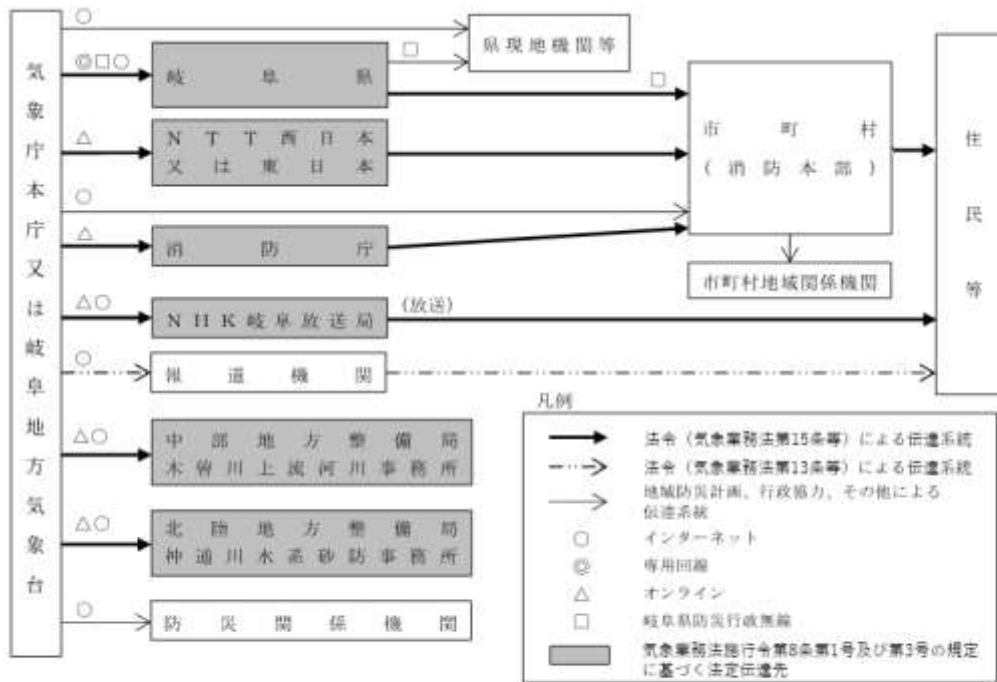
気象庁本庁又は岐阜地方気象台

○
県現地機関等
◎□○
岐阜県
□
□
市町村（消防本部）
住民等
△
NTT西日本又は東日本
○
△
消防庁
市町村地域関係機関
△○
NHK岐阜放送局
（放送）
○
報道機関
凡例
△○
中部地方整備局木曽川上流河川事務所
△○
北陸地方整備局神通川水系砂防事務所
○
防災関係機関

法令（気象業務法第15条等）による伝達系統
法令（気象業務法第13条等）による伝達系統
地域防災計画、行政協力、その他による伝達系統
○ インターネット
◎ 専用回線
△ オンライン
□ 岐阜県防災行政無線
気象業務法施行令第8条第1号及び第3号の規定に基づく法定伝達先